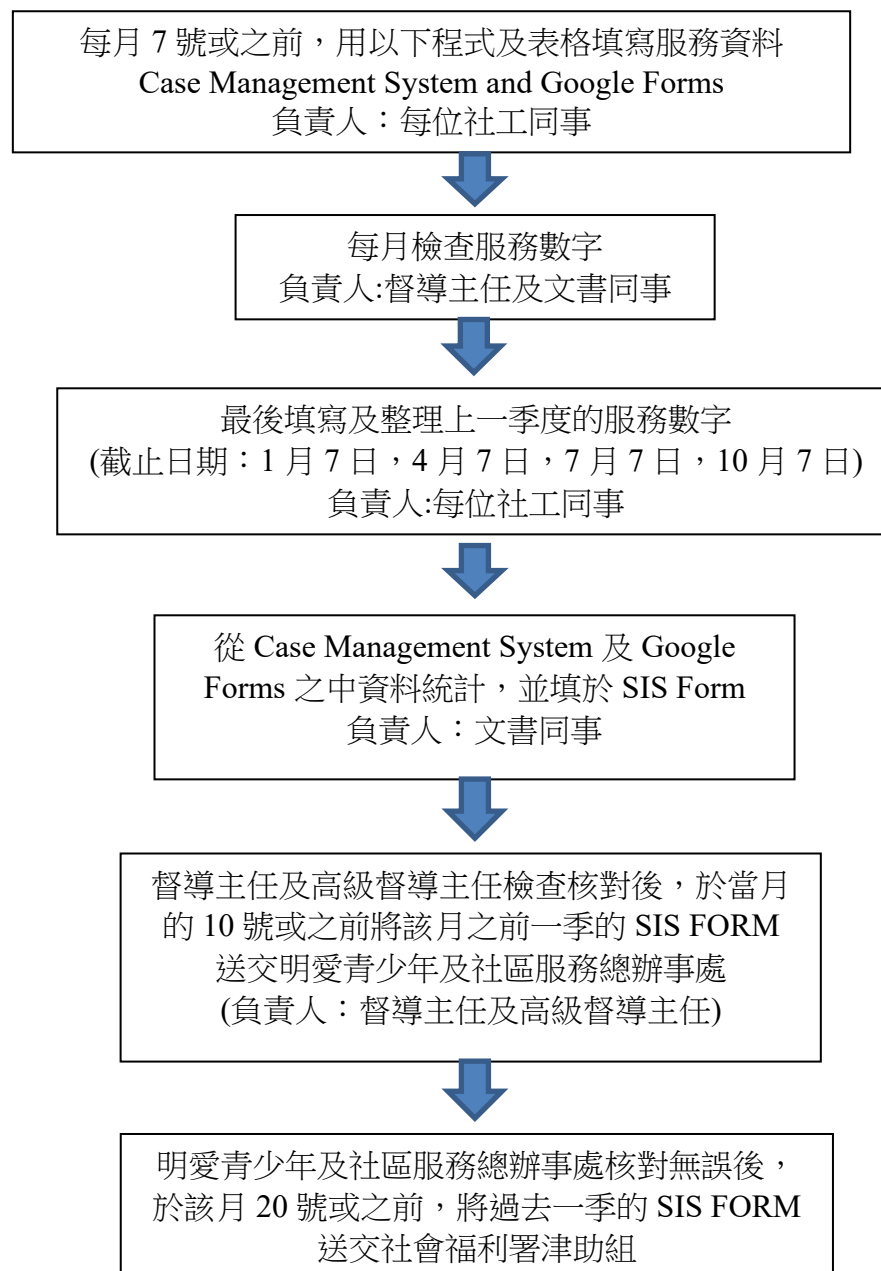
每月 7 號或之前，用以下程式及表格填寫服務資料
Case Management System and Google Forms
負責人：每位社工同事

每月檢查服務數字
負責人:督導主任及文書同事

最後填寫及整理上一季度的服務數字
(截止日期：1 月 7 日，4 月 7 日，7 月 7 日，10 月 7 日)
負責人:每位社工同事

從 Case Management System 及 Google Forms 之中資料統計，並填於 SIS Form
負責人：文書同事

督導主任及高級督導主任檢查核對後，於當月的 10 號或之前將該月之前一季的 SIS FORM 送交明愛青少年及社區服務總辦事處
(負責人：督導主任及高級督導主任)

明愛青少年及社區服務總辦事處核對無誤後，於該月 20 號或之前，將過去一季的 SIS FORM 送交社會福利署津助組